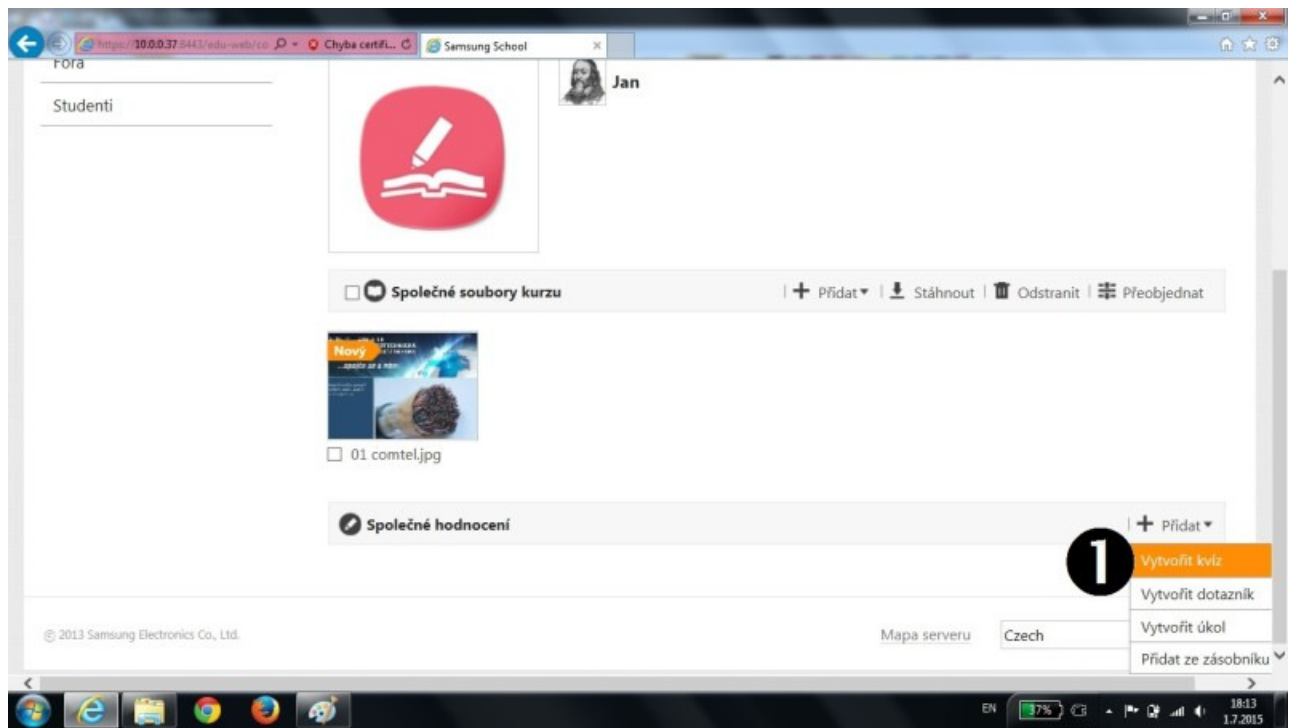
https://10.0.0.37:8443/edu-web/co
Chyba certifi...
Samsung School

Fora

Studenti

Jan

Společné soubory kurzu

Přidat ▾ | Stáhnout | Odstranit | Přeobjednat

Nový

01 comtel.jpg

Společné hodnocení

Přidat ▾

1

Vytvořit kvíz

Vytvořit dotazník

Vytvořit úkol

Přidat ze zásobníku

© 2013 Samsung Electronics Co., Ltd.

Mapa serveru

Czech

EN 37%

18:13
1.7.2015